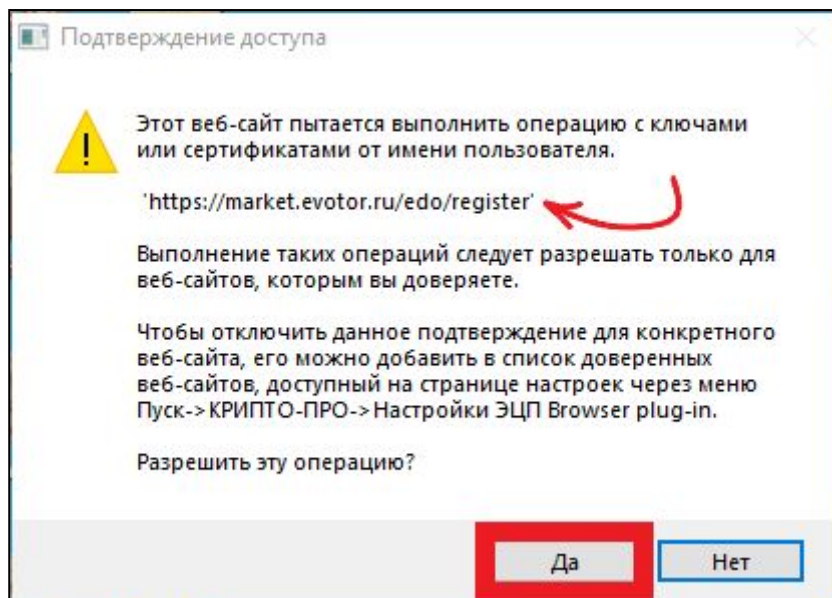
Подтверждение доступа

Этот веб-сайт пытается выполнить операцию с ключами или сертификатами от имени пользователя.

'https://market.evotor.ru/edo/register'

Выполнение таких операций следует разрешать только для веб-сайтов, которым вы доверяете.

Чтобы отключить данное подтверждение для конкретного веб-сайта, его можно добавить в список доверенных веб-сайтов, доступный на странице настроек через меню Пуск->КРИПТО-ПРО->Настройки ЭЦП Browser plug-in.

Разрешить эту операцию?

Да

Нет